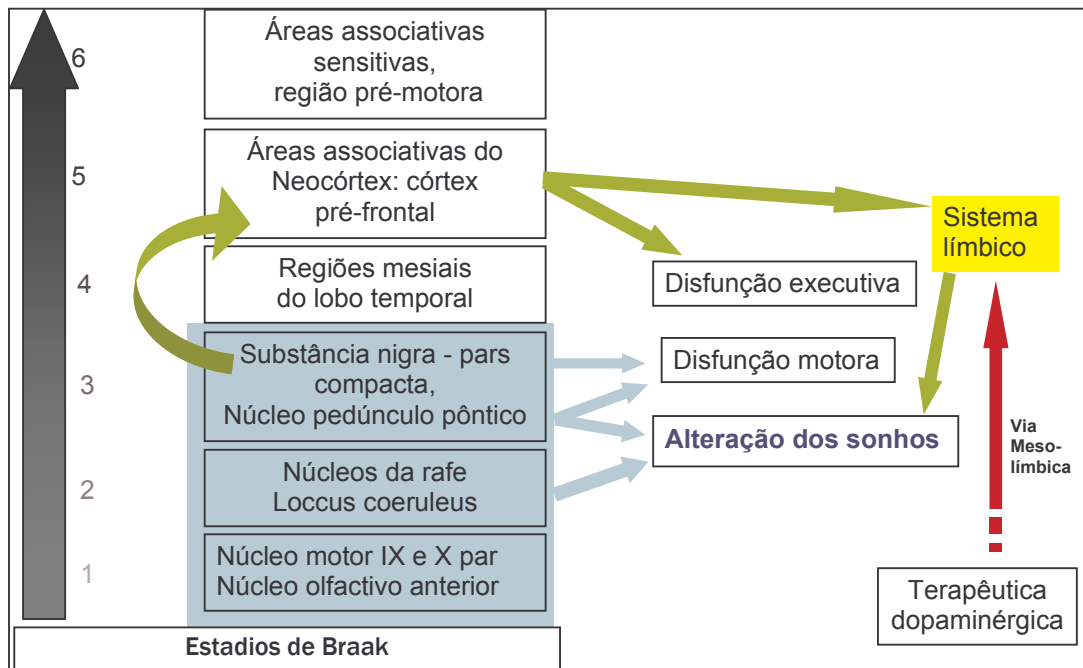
6

5

4

3

2

1

Áreas associativas sensitivas, região pré-motora

Áreas associativas do Neocórtex: córtex pré-frontal

Regiões mesiais do lobo temporal

Substância nigra - pars compacta, Núcleo pedúnculo pôntico

Núcleos da rafe Loccus coeruleus

Núcleo motor IX e X par Núcleo olfactivo anterior

Estadios de Braak

Sistema límbico

Disfunção executiva

Disfunção motora

Alteração dos sonhos

Via Meso-límbica

Terapêutica dopaminérgica